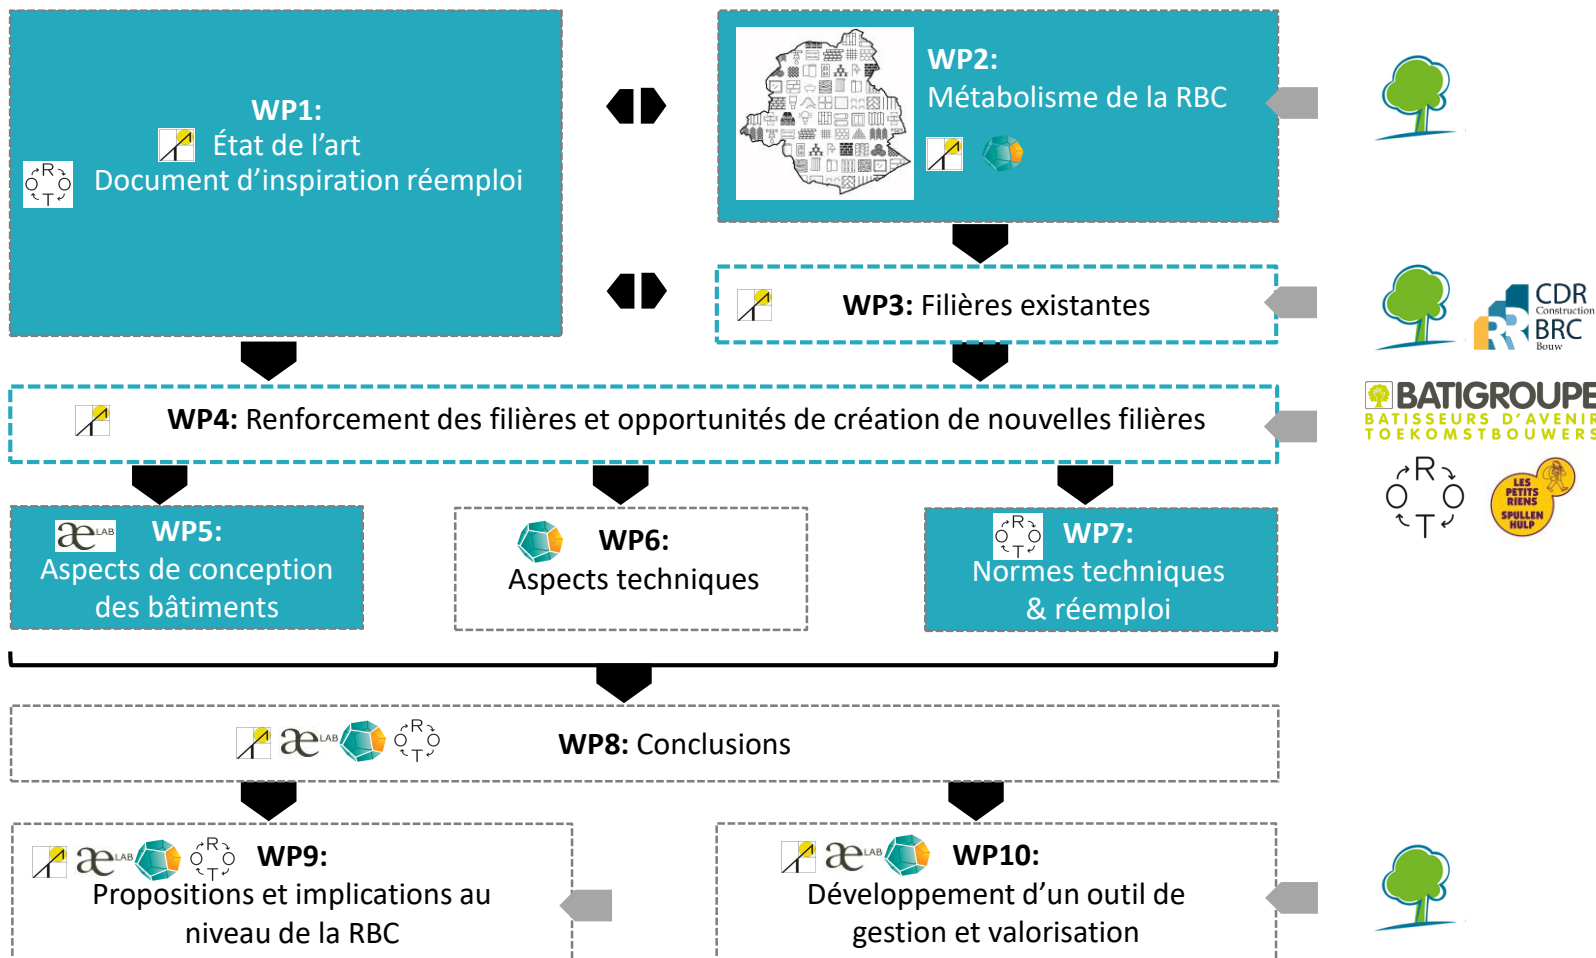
WP1:
État de l'art
Document d'inspiration réemploi

WP2:
Métabolisme de la RBC

WP3: Filières existantes

CDR Construction
BRC Bouw

WP4: Renforcement des filières et opportunités de création de nouvelles filières

BATIGROUPE
BATISSEURS D'AVENIR
TOEKOMSTBOUWERS

R O O T

LES PETITS RIENS SPULLEN HULP

æLAB WP5:
Aspects de conception des bâtiments

WP6:
Aspects techniques

R O O T WP7:
Normes techniques & réemploi

æLAB R O O T

WP8: Conclusions

æLAB R O O T WP9:
Propositions et implications au niveau de la RBC

æLAB WP10:
Développement d'un outil de gestion et valorisation